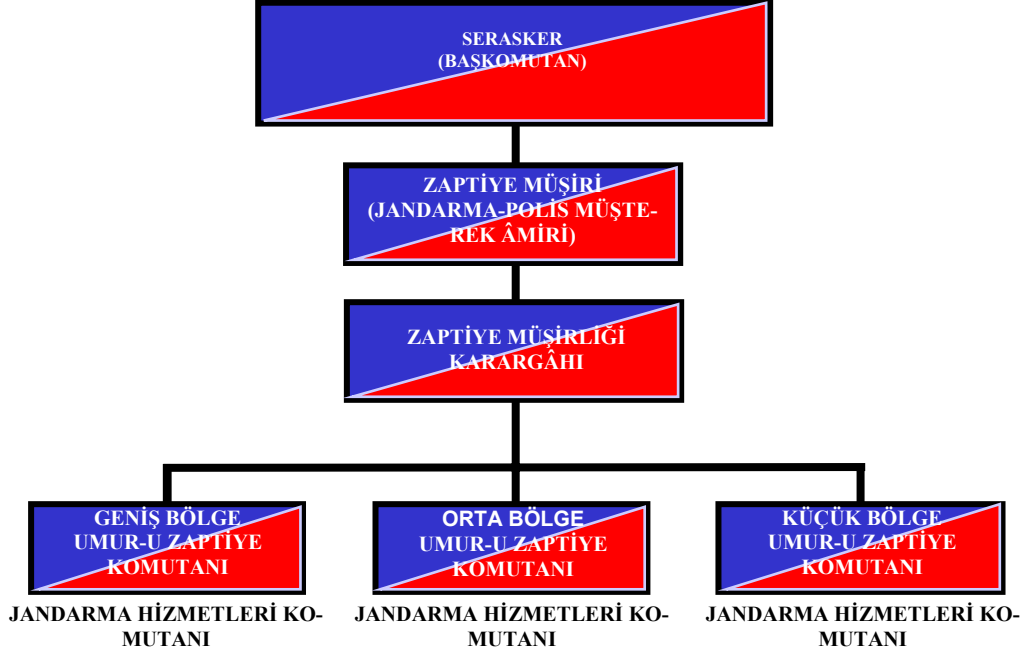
SERASKER
(BAŞKOMUTAN)

ZAPTİYE MÜŞİRİ
(JANDARMA-POLİS MÜŞTEREK ÂMİRİ)

ZAPTİYE MÜŞİRLİĞİ
KARARGÂHI

GENİŞ BÖLGE
UMUR-U ZAPTİYE
KOMUTANI

ORTA BÖLGE
UMUR-U ZAPTİYE
KOMUTANI

KÜÇÜK BÖLGE
UMUR-U ZAPTİYE
KOMUTANI

JANDARMA HİZMETLERİ KOMUTANI

JANDARMA HİZMETLERİ KOMUTANI

JANDARMA HİZMETLERİ KOMUTANI